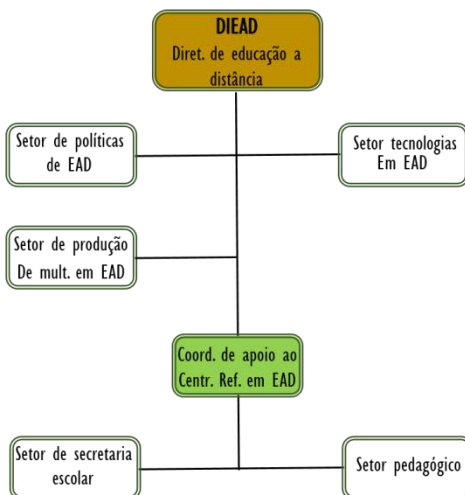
DIEAD
Diret. de educação a distância

Setor de políticas de EAD

Setor tecnologias Em EAD

Setor de produção De mult. em EAD

Coord. de apoio ao Centr. Ref. em EAD

Setor de secretaria escolar

Setor pedagógico